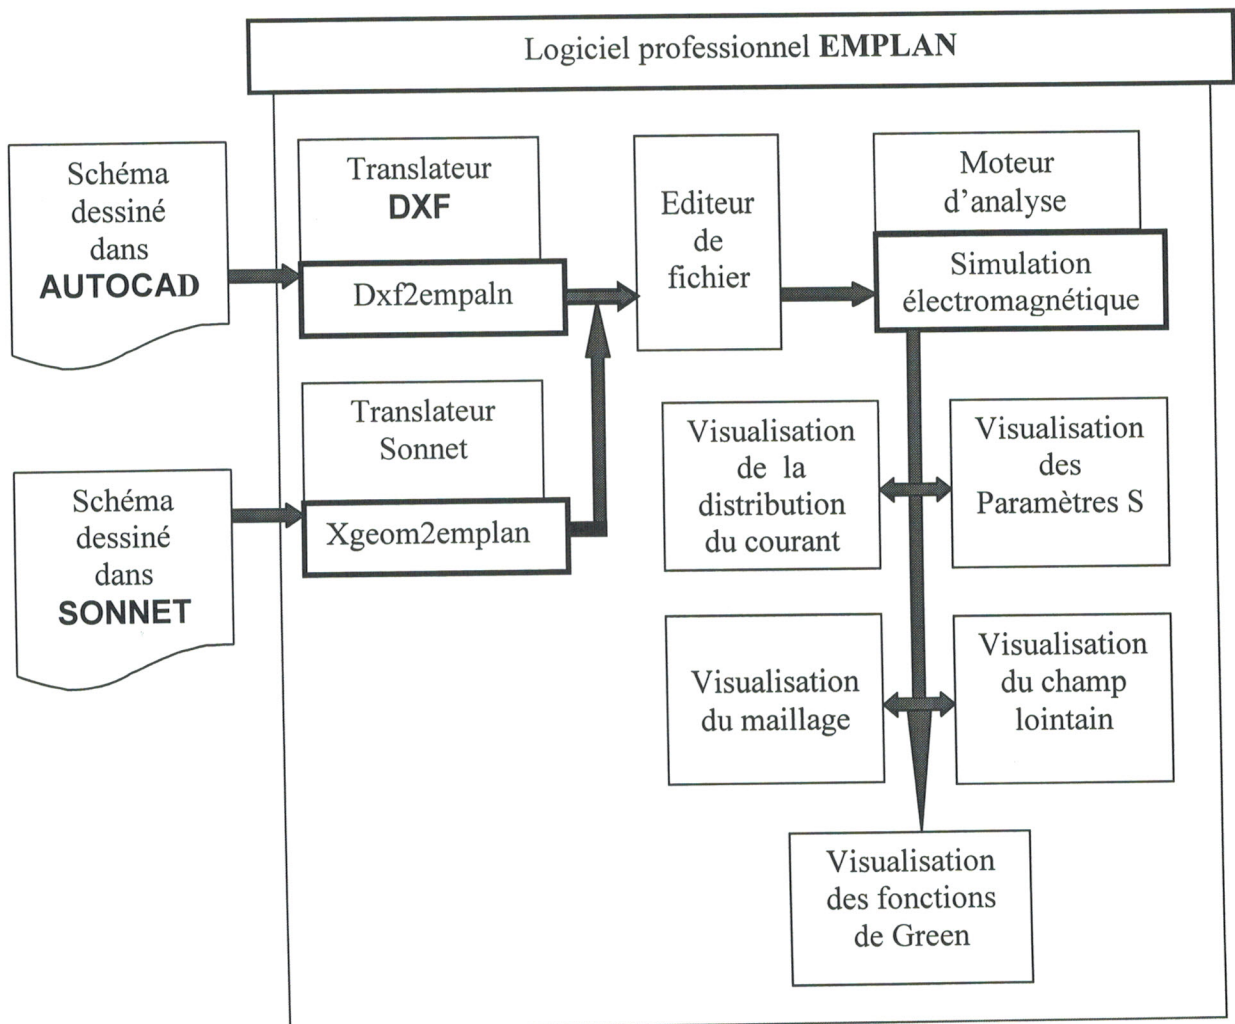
Logiciel professionnel EMPLAN

Schéma dessiné dans AUTOCAD

Translateur DXF

Dxf2empaln

Editeur de fichier

Moteur d'analyse

Simulation électromagnétique

Translateur Sonnet

Schéma dessiné dans SONNET

Xgeom2emplan

Visualisation de la distribution du courant

Visualisation des Paramètres S

Visualisation du maillage

Visualisation du champ lointain

Visualisation des fonctions de Green